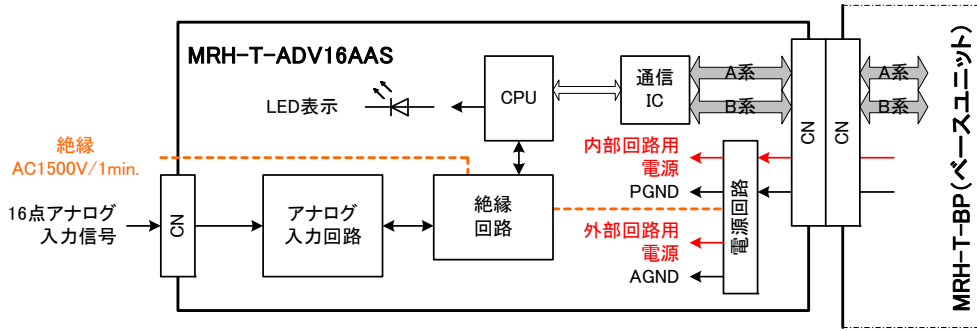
MRH-T-ADV16AAS

CPU

通信
IC

A系

B系

A系

B系

LED表示

絶縁
AC1500V/1min.

内部回路用
電源

PGND

CN

CN

16点アナログ
入力信号

CN

アナログ
入力回路

絶縁
回路

電源回路

外部回路用
電源

AGND

MRH-T-BP(ベースユニット)